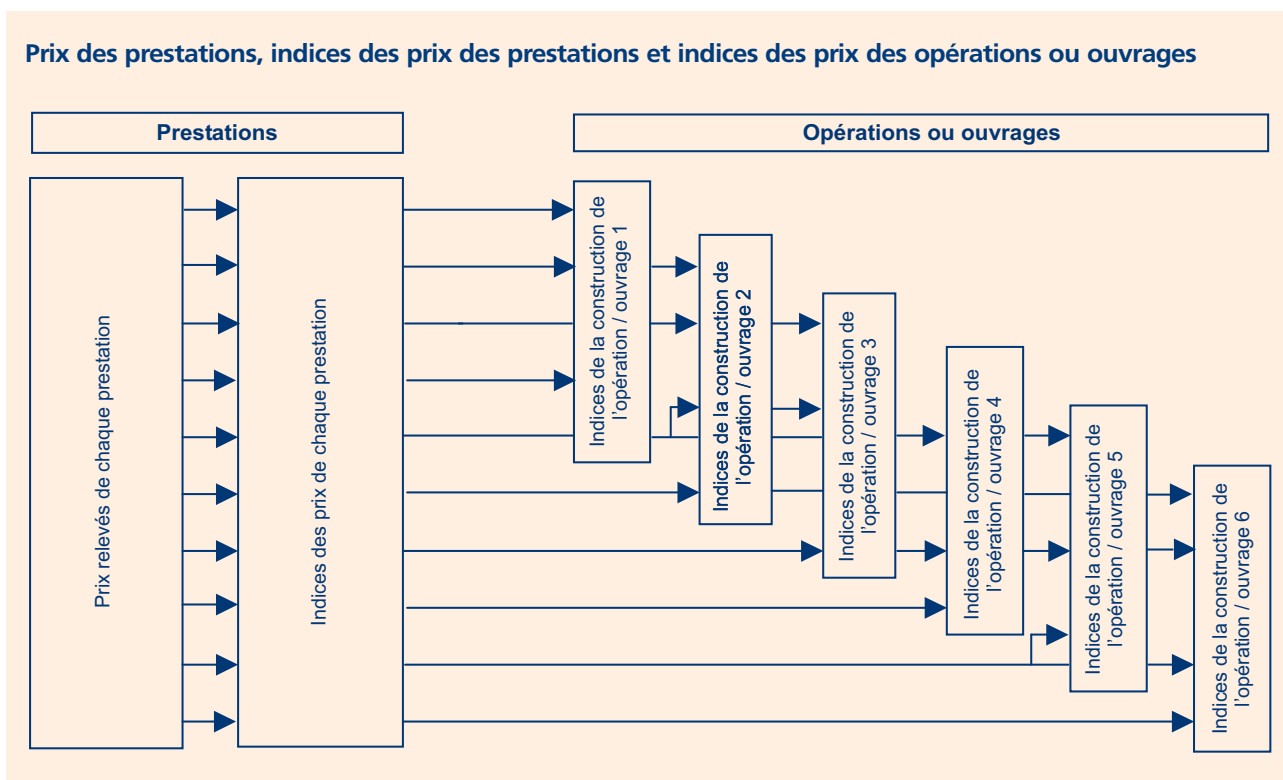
Prix des prestations, indices des prix des prestations et indices des prix des opérations ou ouvrages

Prestations

Opérations ou ouvrages

Prix relevés de chaque prestation

Indices des prix de chaque prestation

Indices de la construction de l'opération / ouvrage 1

Indices de la construction de l'opération / ouvrage 2

Indices de la construction de l'opération / ouvrage 3

Indices de la construction de l'opération / ouvrage 4

Indices de la construction de l'opération / ouvrage 5

Indices de la construction de l'opération / ouvrage 6